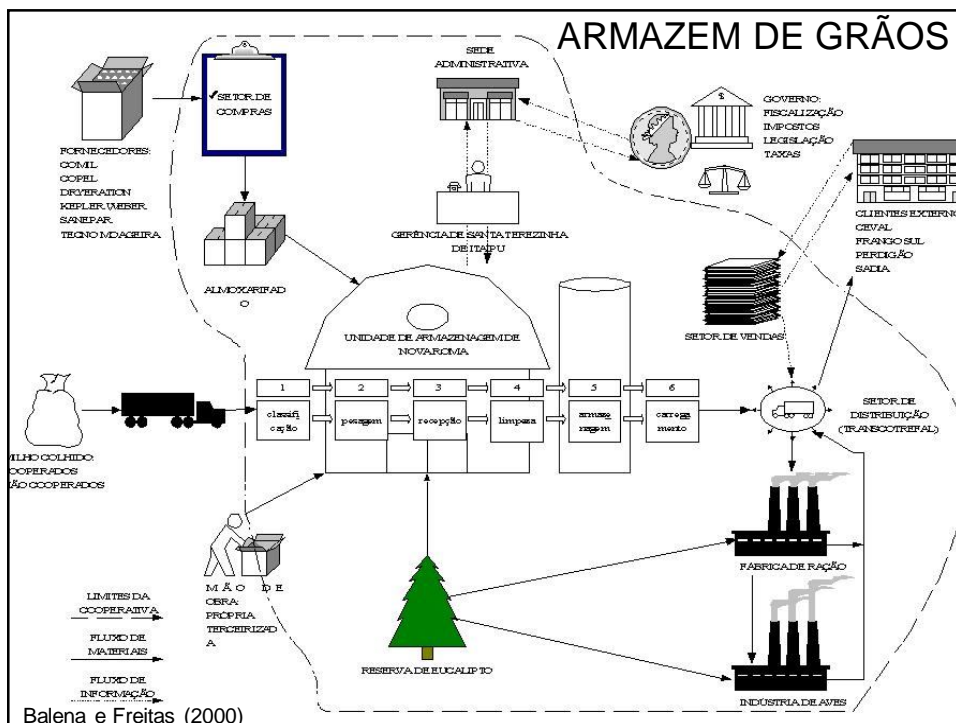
ARMAZEM DE GRÃOS

SEDE ADMINISTRATIVA

SETOR DE COMPRAS

GOVERNO: FISCALIZAÇÃO IMPOSTOS LEGISLAÇÃO TAXAS

FORNECEDORES: COMIL COPEL DRYERATION KEPLER WEBER SANEPAR TECNO MADEIRA

GERÊNCIA DE SANTA TEREZINHA DE ITAPU

CLIENTES EXTERNO CEVAL FRANGO SUL PERDIGÃO SADIA

ALMOXARIFADO

SETOR DE VENDAS

UNIDADE DE ARMAZENAGEM DE NOVAROMA

| 1 | 2 | 3 | 4 | 5 | 6 |
|---|---|---|---|---|---|
| classificação | pesagem | recepção | limpeza | armazenagem | carregamento |

SETOR DE DISTRIBUIÇÃO (TRANSCOTREFAL)

MILHO COLHIDO: COOPERADOS NÃO COOPERADOS

MÃO DE OBRA: PRÓPRIA TERCEIRIZADA

FABRICA DE RAÇÃO

LIMITES DA COOPERATIVA

FLUXO DE MATERIAIS

FLUXO DE INFORMAÇÃO

RESERVA DE EUCALIPTO

INDUSTRIA DE AVES

Balena e Freitas (2000)